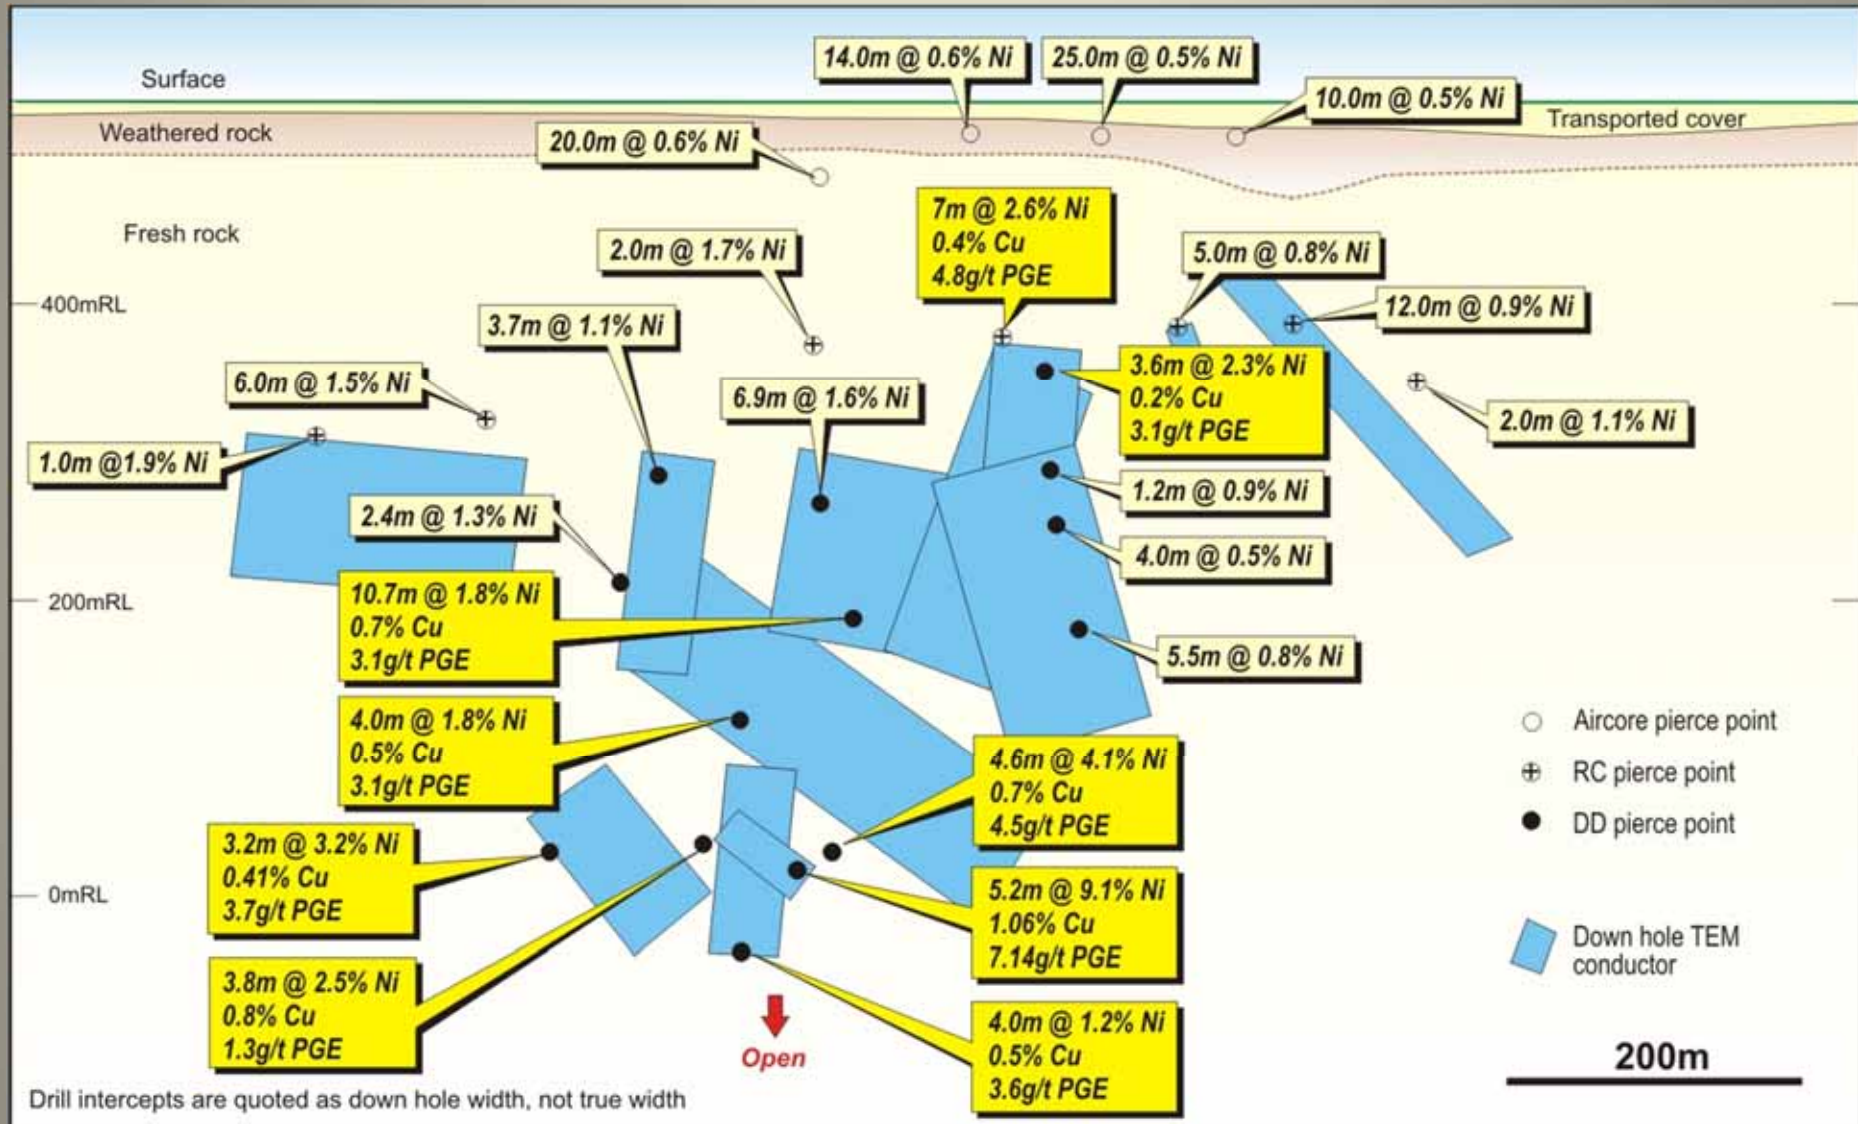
14.0m @ 0.6% Ni

25.0m @ 0.5% Ni

Surface

10.0m @ 0.5% Ni

Transported cover

Weathered rock

20.0m @ 0.6% Ni

Fresh rock

7m @ 2.6% Ni
0.4% Cu
4.8g/t PGE

2.0m @ 1.7% Ni

5.0m @ 0.8% Ni

400mRL

3.7m @ 1.1% Ni

12.0m @ 0.9% Ni

6.0m @ 1.5% Ni

6.9m @ 1.6% Ni

3.6m @ 2.3% Ni
0.2% Cu
3.1g/t PGE

2.0m @ 1.1% Ni

1.0m @1.9% Ni

1.2m @ 0.9% Ni

2.4m @ 1.3% Ni

4.0m @ 0.5% Ni

200mRL

10.7m @ 1.8% Ni
0.7% Cu
3.1g/t PGE

5.5m @ 0.8% Ni

4.0m @ 1.8% Ni
0.5% Cu
3.1g/t PGE

Aircore pierce point

RC pierce point

4.6m @ 4.1% Ni
0.7% Cu
4.5g/t PGE

DD pierce point

3.2m @ 3.2% Ni
0.41% Cu
3.7g/t PGE

0mRL

5.2m @ 9.1% Ni
1.06% Cu
7.14g/t PGE

Down hole TEM conductor

3.8m @ 2.5% Ni
0.8% Cu
1.3g/t PGE

Open

4.0m @ 1.2% Ni
0.5% Cu
3.6g/t PGE

200m

Drill intercepts are quoted as down hole width, not true width